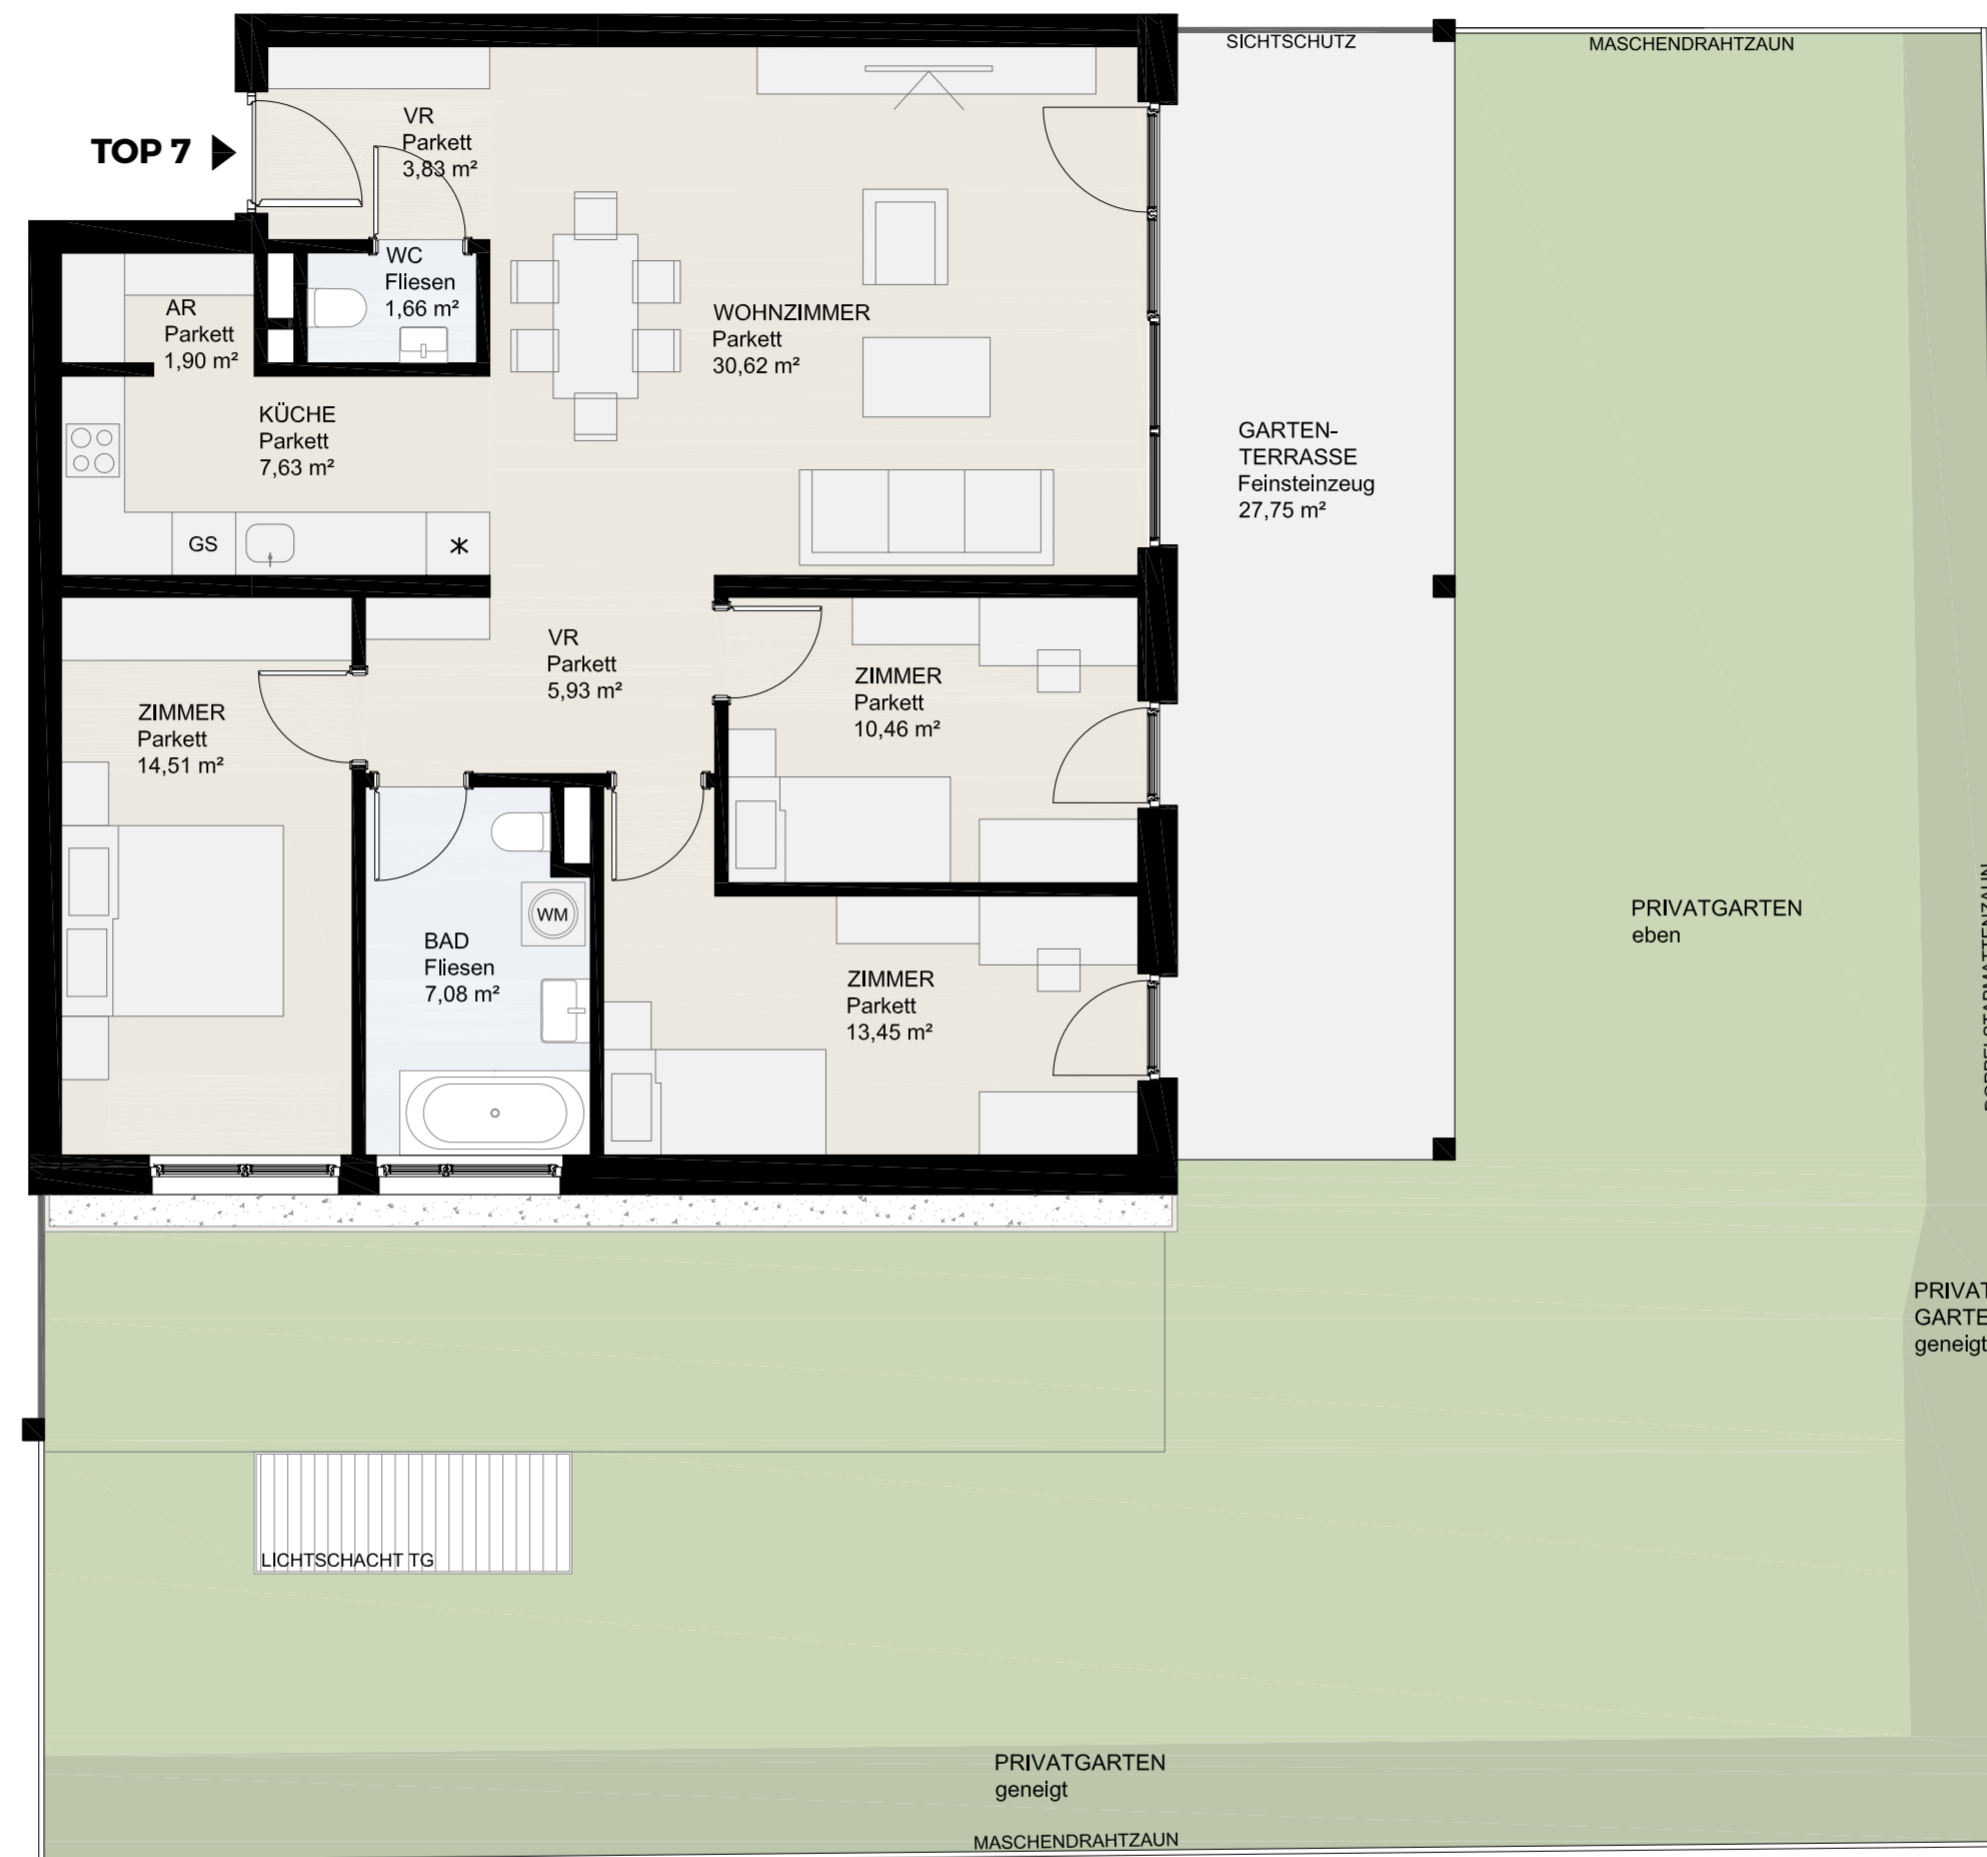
SICHTSCHUTZ

MASCHENDRAHTZAUN

TOP 7

VR
Parkett
3,83 m²

WC
Fliesen
1,66 m²

AR
Parkett
1,90 m²

WOHNZIMMER
Parkett
30,62 m²

KÜCHE
Parkett
7,63 m²

GS

GARTEN-
TERRASSE
Feinsteinzeug
27,75 m²

VR
Parkett
5,93 m²

ZIMMER
Parkett
10,46 m²

ZIMMER
Parkett
14,51 m²

WM

BAD
Fliesen
7,08 m²

ZIMMER
Parkett
13,45 m²

PRIVATGARTEN
eben

DOPPELSTABMATTENZAUN

PRIVAT
GARTE
geneigt

LICHTSCHACHT TG

PRIVATGARTEN
geneigt

MASCHENDRAHTZAUN